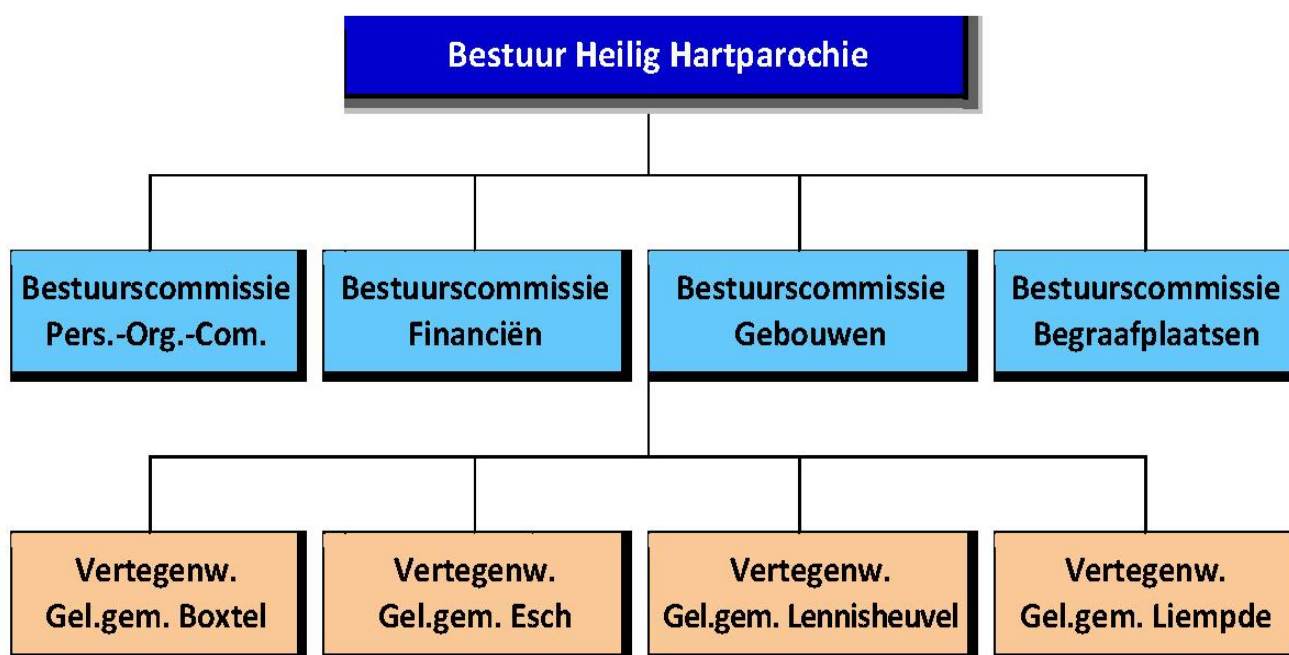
Bestuur Heilig Hartparochie

Bestuurscommissie Pers.-Org.-Com.

Bestuurscommissie Financiën

Bestuurscommissie Gebouwen

Bestuurscommissie Begraafplaatsen

Vertegenw. Gel.gem. Boxtel

Vertegenw. Gel.gem. Esch

Vertegenw. Gel.gem. Lennisheuvel

Vertegenw. Gel.gem. Liempde